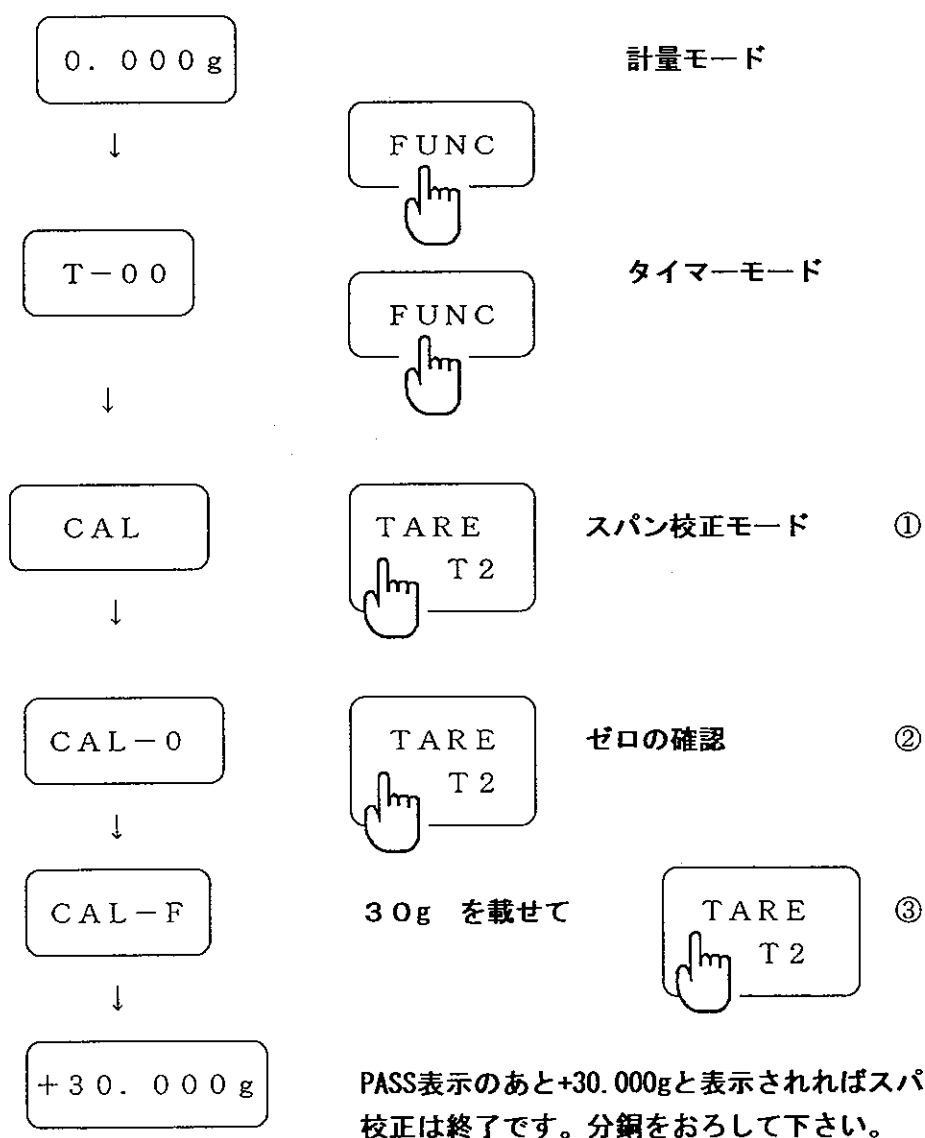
0. 000g

計量モード

↓

FUNC

T－00

タイマーモード

FUNC

↓

CAL

TARE T2

スパン校正モード ①

↓

CAL－0

TARE T2

ゼロの確認 ②

↓

CAL－F

30g を載せて

TARE T2

③

↓

+30. 000g

PASS表示のあと+30.000gと表示されればスパ校正は終了です。分銅をおろして下さい。